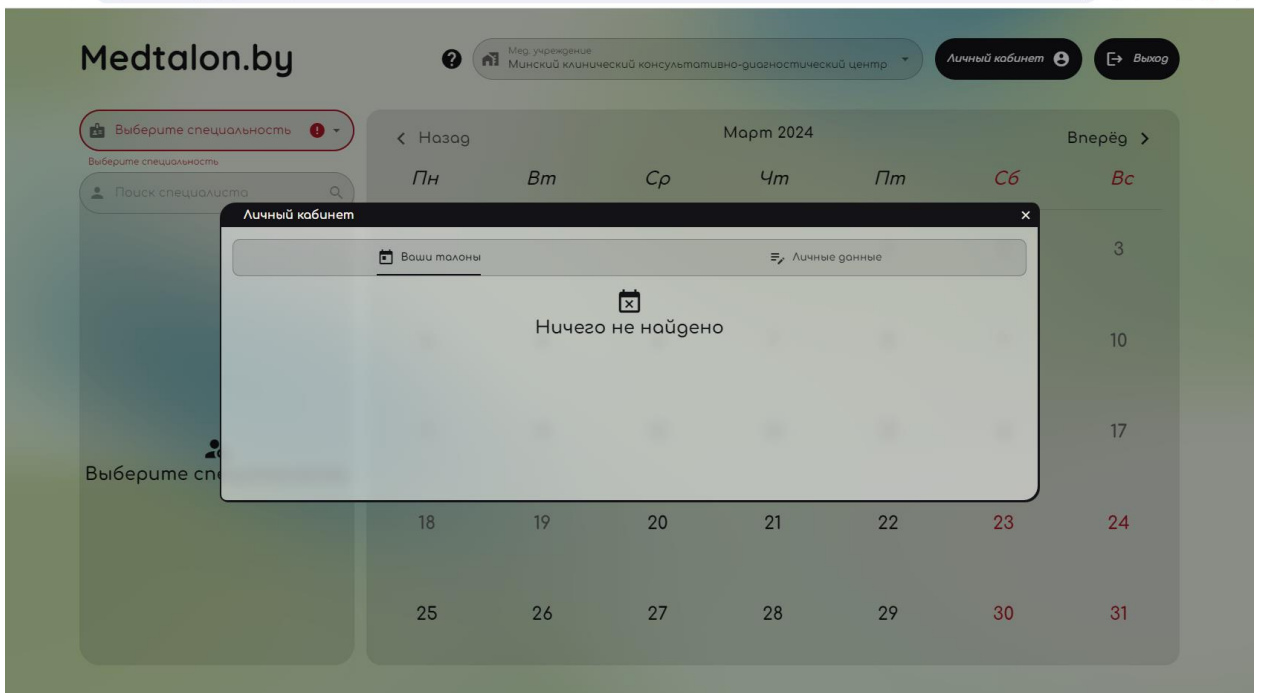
Medtalon.by

Мед. учреждение
Минский клинический консультативно-диагностический центр

Личный кабинет

Выход

Выберите специальность

Выберите специальность

Поиск специалиста

Выберите спе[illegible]

< Назад

Март 2024

Вперёд >

| Пн | Вт | Ср | Чт | Пт | Сб | Вс |
|---|---|---|---|---|---|---|
| | | | | | | 3 |
| | | | | | | 10 |
| | | | | | | 17 |
| 18 | 19 | 20 | 21 | 22 | 23 | 24 |
| 25 | 26 | 27 | 28 | 29 | 30 | 31 |

Личный кабинет

×

Ваши талоны

Личные данные

Ничего не найдено